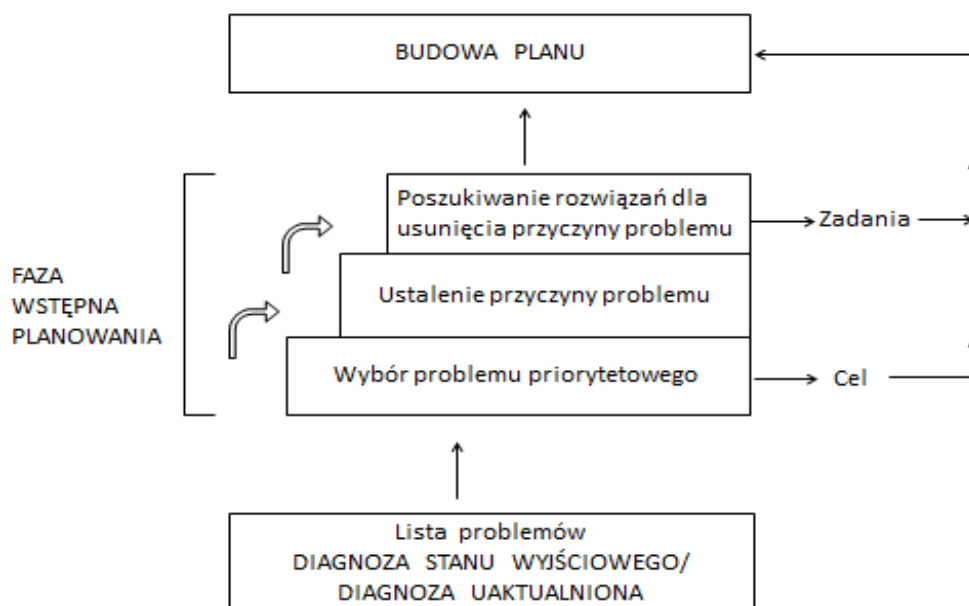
BUDOWA PLANU

FAZA WSTĘPNA PLANOWANIA

Poszukiwanie rozwiązań dla usunięcia przyczyny problemu

Zadania

Ustalenie przyczyny problemu

Wybór problemu priorytetowego

Cel

Lista problemów
DIAGNOZA STANU WYJŚCIOWEGO/
DIAGNOZA UAKTUALNIONA